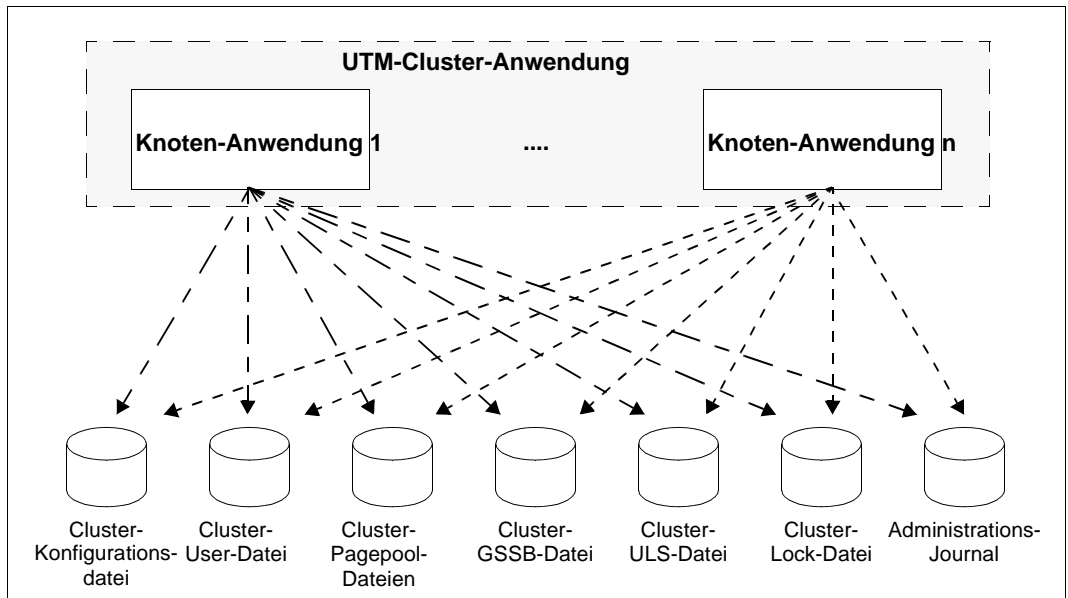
UTM-Cluster-Anwendung

Knoten-Anwendung 1

....

Knoten-Anwendung n

Cluster-Konfigurationsdatei

Cluster-User-Datei

Cluster-Pagepool-Dateien

Cluster-GSSB-Datei

Cluster-ULS-Datei

Cluster-Lock-Datei

Administrations-Journal